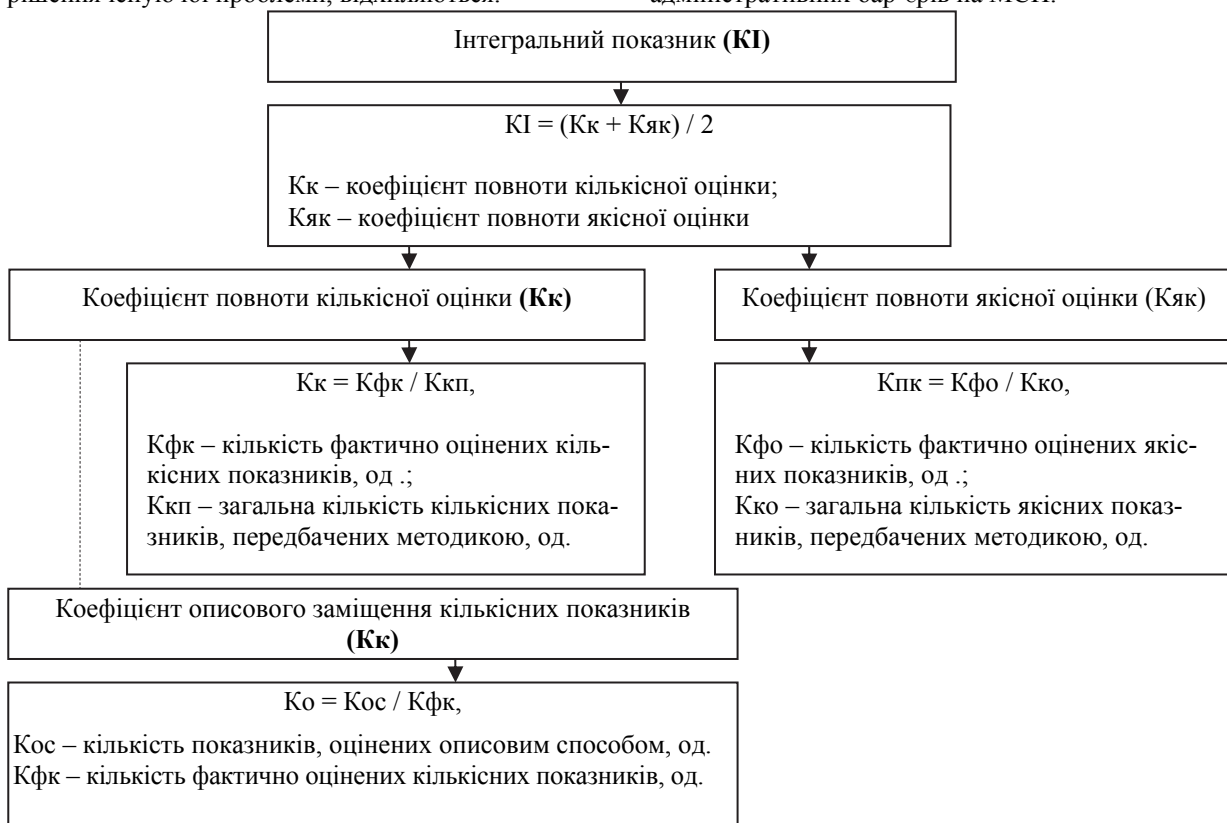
рішення існуючої проблеми, відрізняються. адміністративних бар'єрів на МСП.

Інтегральний показник **(КІ)**

КІ = (Кк + Кяк) / 2

Кк – коефіцієнт повноти кількісної оцінки;
Кяк – коефіцієнт повноти якісної оцінки

Коефіцієнт повноти кількісної оцінки **(Кк)**

Кк = Кфк / Ккп,

Кфк – кількість фактично оцінених кількісних показників, од .;
Ккп – загальна кількість кількісних показників, передбачених методикою, од.

Коефіцієнт повноти якісної оцінки (Кяк)

Кпк = Кфо / Кко,

Кфо – кількість фактично оцінених якісних показників, од .;
Кко – загальна кількість якісних показників, передбачених методикою, од.

Коефіцієнт описового заміщення кількісних показників **(Кк)**

Ко = Кос / Кфк,

Кос – кількість показників, оцінених описовим способом, од.
Кфк – кількість фактично оцінених кількісних показників, од.